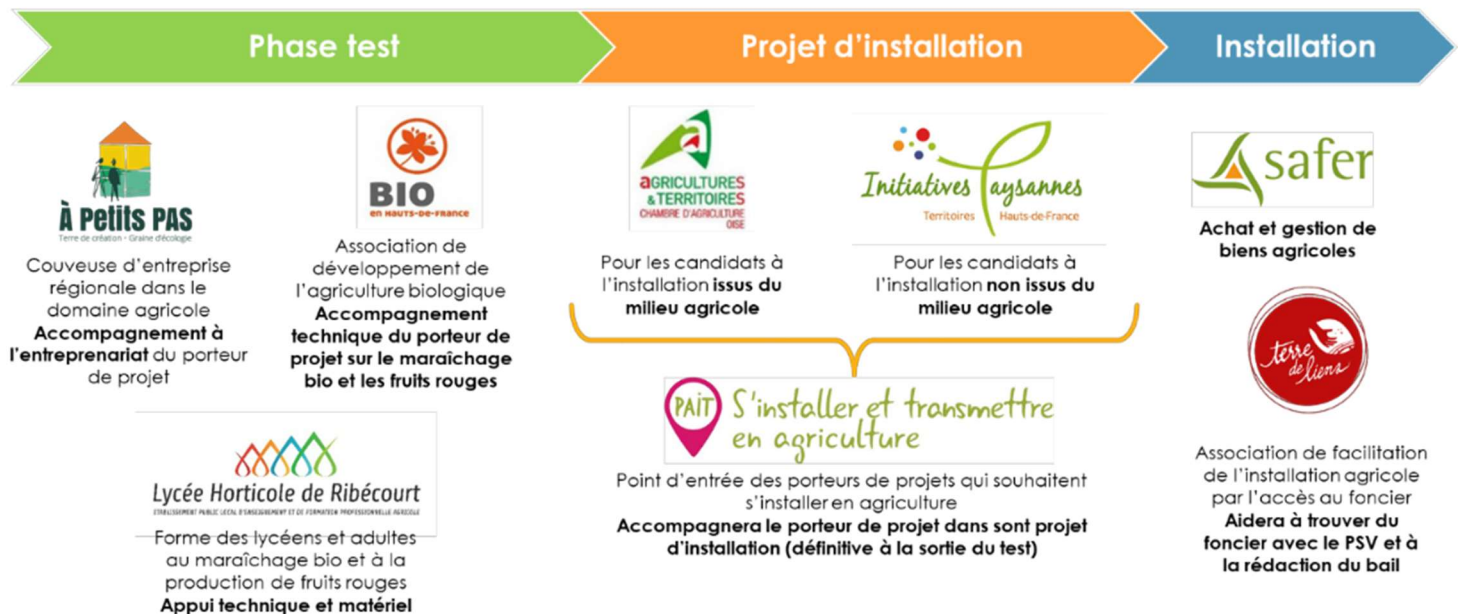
Phase test

Projet d'installation

Installation

À Petits PAS
Terre de création · Graine d'écologie

Couveuse d'entreprise régionale dans le domaine agricole
**Accompagnement à l'entreprenariat** du porteur de projet

BIO
en HAUTS-DE-FRANCE

Association de développement de l'agriculture biologique
**Accompagnement technique du porteur de projet sur le maraîchage bio et les fruits rouges**

Lycée Horticole de Ribécourt
ÉTABLISSEMENT PUBLIC LOCAL D'ENSEIGNEMENT ET DE FORMATION PROFESSIONNELLE AGRICOLE

Forme des lycéens et adultes au maraîchage bio et à la production de fruits rouges
**Appui technique et matériel**

AGRICULTURES & TERRITOIRES
CHAMBRE D'AGRICULTURE OISE

Pour les candidats à l'installation **issus du milieu agricole**

Initiatives Paysannes
Territoires Hauts-de-France

Pour les candidats à l'installation **non issus du milieu agricole**

PAIT S'installer et transmettre en agriculture

Point d'entrée des porteurs de projets qui souhaitent s'installer en agriculture
**Accompagnera le porteur de projet dans sont projet d'installation (définitive à la sortie du test)**

safer

**Achat et gestion de biens agricoles**

terre de liens

Association de facilitation de l'installation agricole par l'accès au foncier
**Aidera à trouver du foncier avec le PSV et à la rédaction du bail**